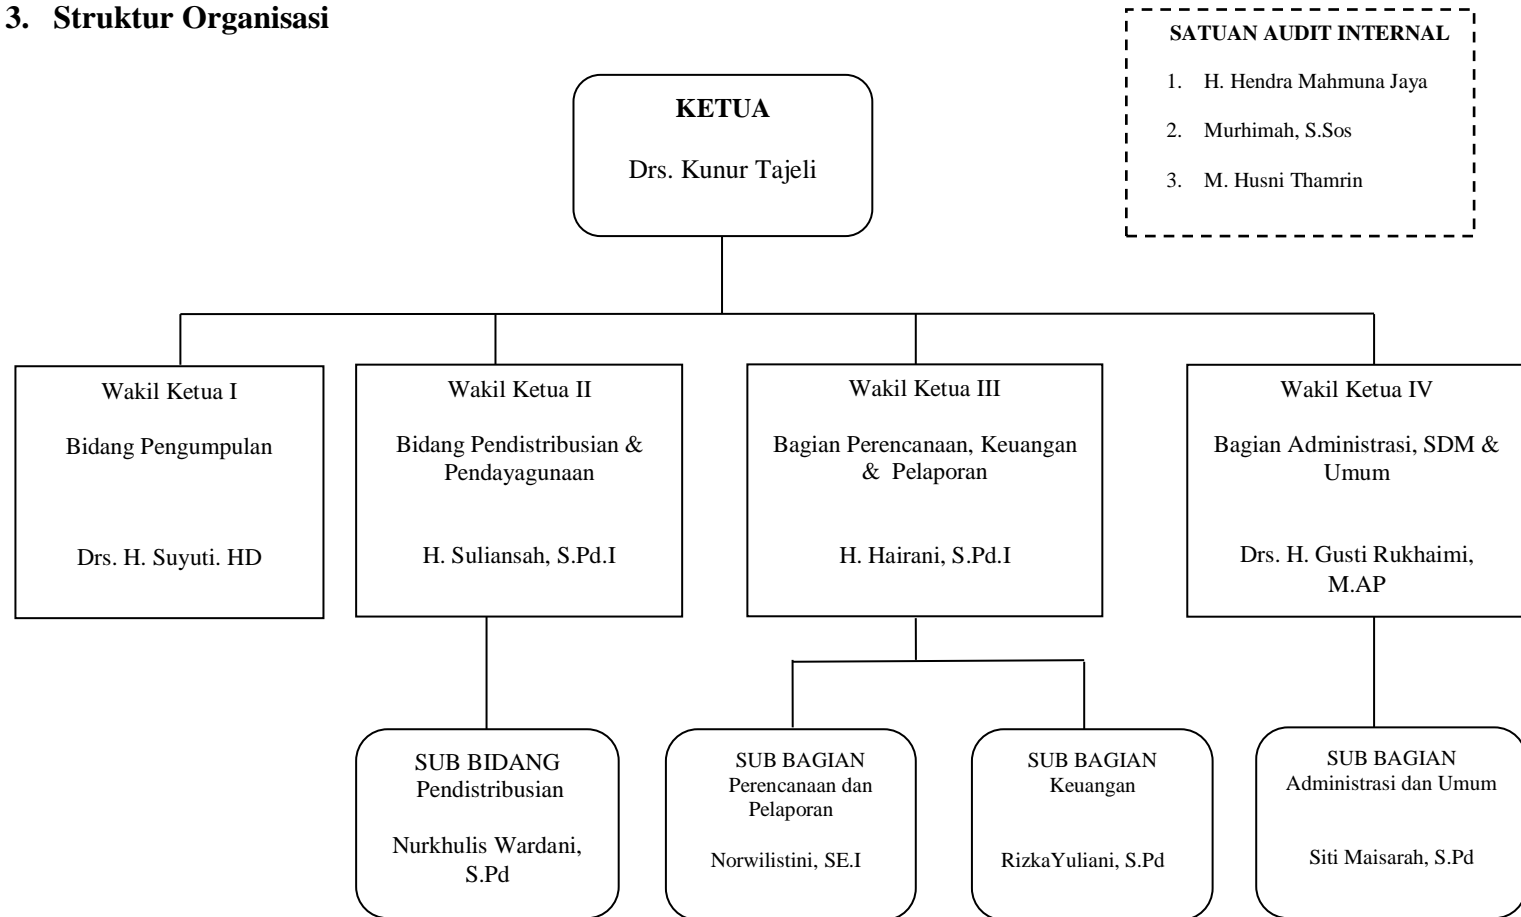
3. Struktur Organisasi

SATUAN AUDIT INTERNAL
1. H. Hendra Mahmuna Jaya
2. Murhimah, S.Sos
3. M. Husni Thamrin

KETUA
Drs. Kunur Tajeli

Wakil Ketua I
Bidang Pengumpulan
Drs. H. Suyuti. HD

Wakil Ketua II
Bidang Pendistribusian & Pendayagunaan
H. Suliansah, S.Pd.I

Wakil Ketua III
Bagian Perencanaan, Keuangan & Pelaporan
H. Hairani, S.Pd.I

Wakil Ketua IV
Bagian Administrasi, SDM & Umum
Drs. H. Gusti Rukhaimi, M.AP

SUB BIDANG
Pendistribusian
Nurkhulis Wardani, S.Pd

SUB BAGIAN
Perencanaan dan Pelaporan
Norwilistini, SE.I

SUB BAGIAN
Keuangan
RizkaYuliani, S.Pd

SUB BAGIAN
Administrasi dan Umum
Siti Maisarah, S.Pd